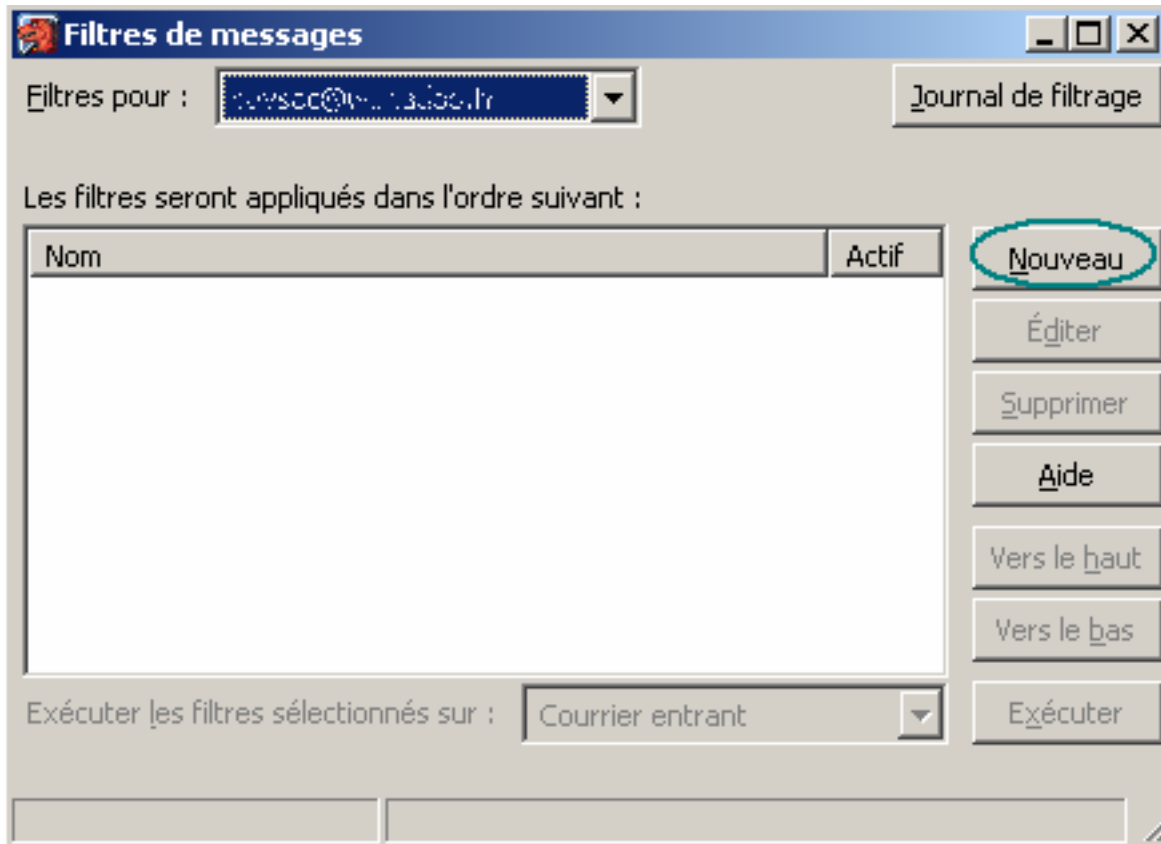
Filtres de messages

Filtres pour : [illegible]

Journal de filtrage

Les filtres seront appliqués dans l'ordre suivant :

| Nom | Actif |
|---|---|

Nouveau

Éditer

Supprimer

Aide

Vers le haut

Vers le bas

Exécuter les filtres sélectionnés sur : Courrier entrant

Exécuter